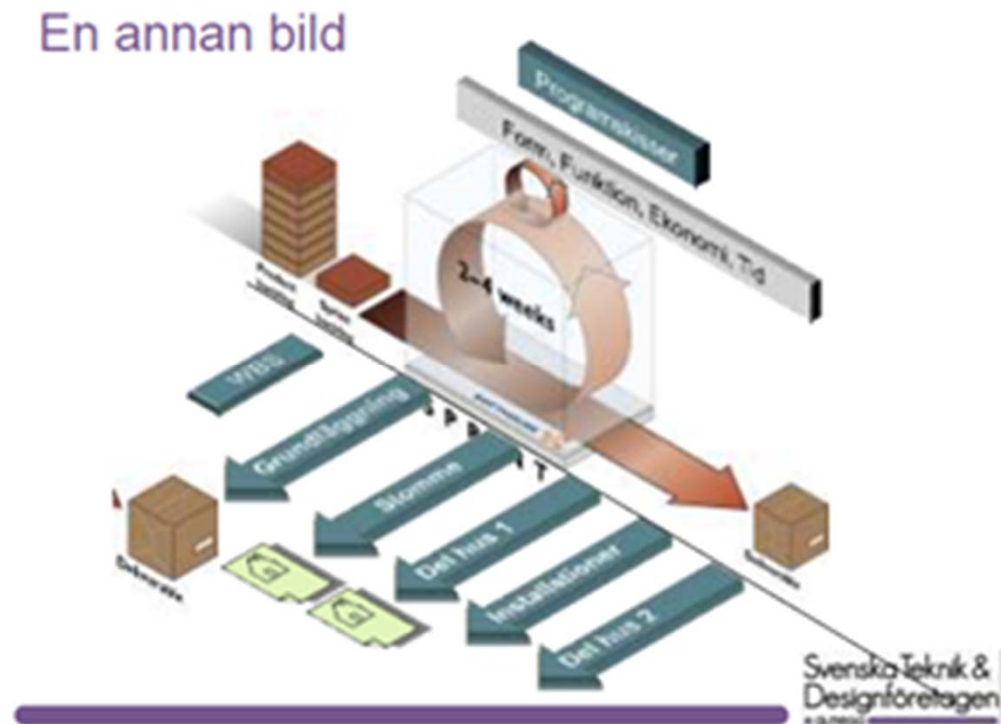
En annan bild

Programskisser

Form, Funktion, Ekonomi, Tid

Product backlog

Sprint backlog

2–4 weeks

WBS

Grundläggning

S P R I N T

Stomme

Del hus 1

Installationer

Del hus 2

Deliverable

Deliverable

Svenska Teknik & Designföretagen